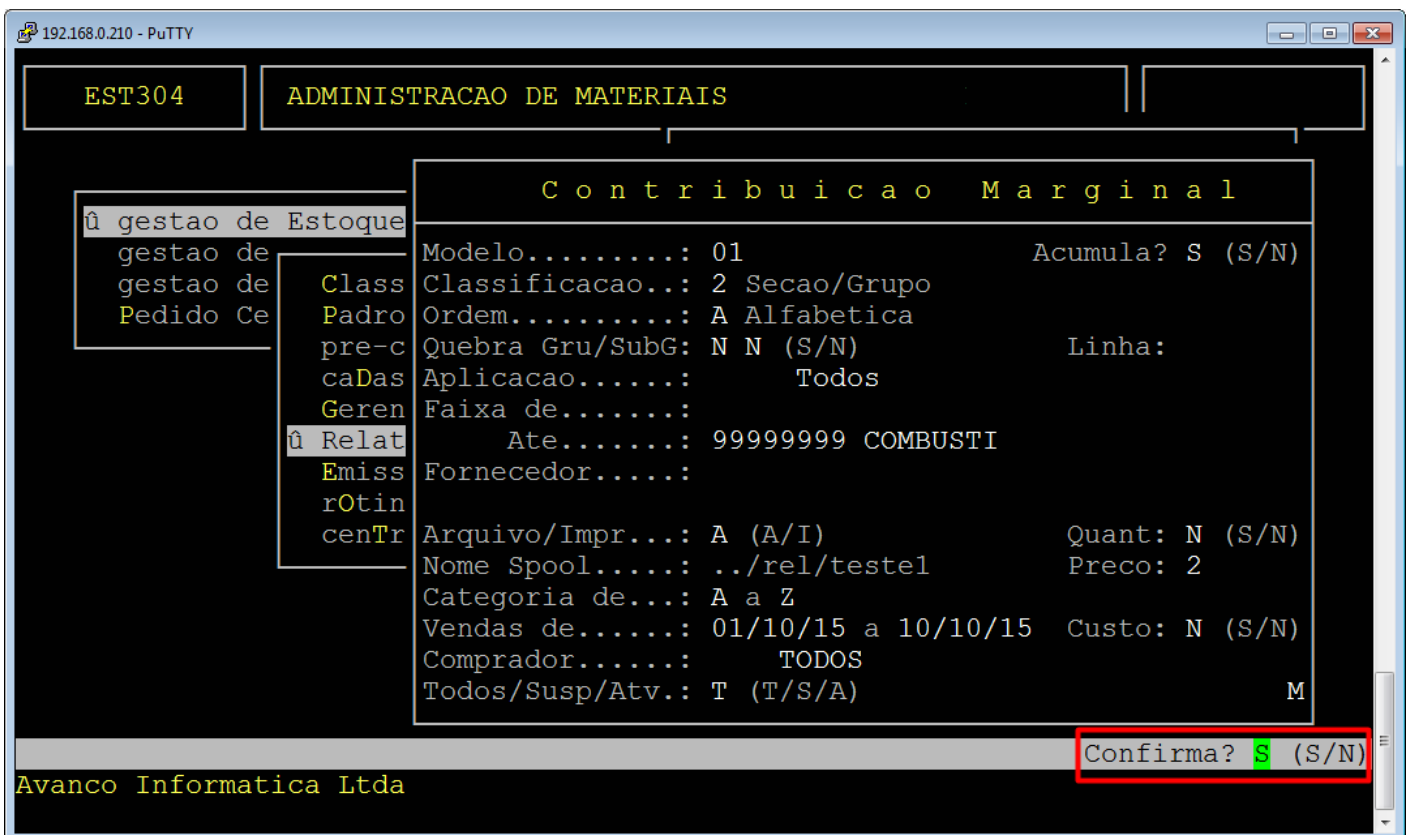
192.168.0.210 - PuTTY

EST304

ADMINISTRACAO DE MATERIAIS

û gestao de Estoque
gestao de
gestao de
Pedido Ce

Class
Padro
pre-c
caDas
Geren
û Relat
Emiss
rOtin
cenTr

C o n t r i b u i c a o   M a r g i n a l

Modelo.........: 01    Acumula? S (S/N)
Classificacao..: 2 Secao/Grupo
Ordem..........: A Alfabetica
Quebra Gru/SubG: N N (S/N)    Linha:
Aplicacao......: Todos
Faixa de.......:
Ate.......: 99999999 COMBUSTI
Fornecedor.....:

Arquivo/Impr...: A (A/I)    Quant: N (S/N)
Nome Spool.....: ../rel/teste1    Preco: 2
Categoria de...: A a Z
Vendas de......: 01/10/15 a 10/10/15    Custo: N (S/N)
Comprador......: TODOS
Todos/Susp/Atv.: T (T/S/A)    M

Confirma? S (S/N)

Avanco Informatica Ltda